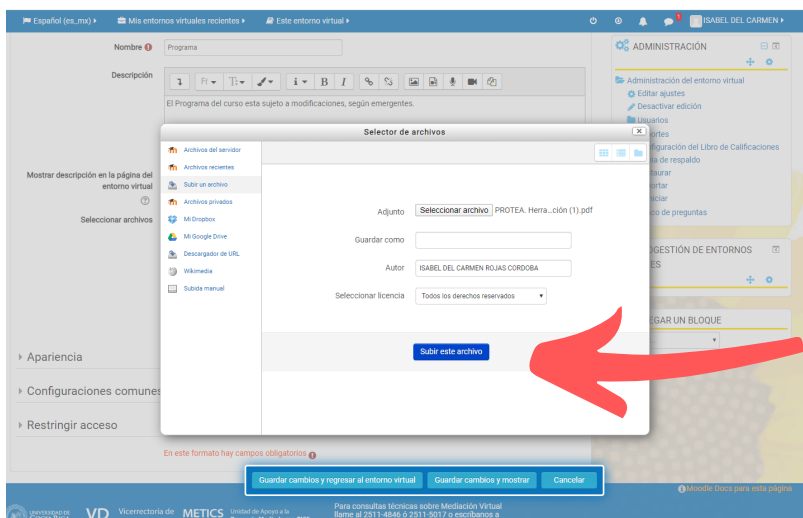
Español (es_mx) ▸ Mis entornos virtuales recientes ▸ Este entorno virtual ▸ 1 ISABEL DEL CARMEN ▸

Nombre Programa

Descripción

El Programa del curso esta sujeto a modificaciones, según emergentes.

Mostrar descripción en la página del entorno virtual

Seleccionar archivos

ADMINISTRACIÓN

Administración del entorno virtual
Editar ajustes
Desactivar edición
Usuarios
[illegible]ortes
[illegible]figuración del Libro de Calificaciones
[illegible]ia de respaldo
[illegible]taurar
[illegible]rtar
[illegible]iciar
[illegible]o de preguntas

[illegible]GESTIÓN DE ENTORNOS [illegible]ES

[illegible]GAR UN BLOQUE

Selector de archivos

Archivos del servidor
Archivos recientes
Subir un archivo
Archivos privados
Mi Dropbox
Mi Google Drive
Descargador de URL
Wikimedia
Subida manual

Adjunto Seleccionar archivo PROTEA. Herra...ción (1).pdf

Guardar como

Autor ISABEL DEL CARMEN ROJAS CORDOBA

Seleccionar licencia Todos los derechos reservados

Subir este archivo

Apariencia

Configuraciones comunes

Restringir acceso

En este formato hay campos obligatorios

Guardar cambios y regresar al entorno virtual | Guardar cambios y mostrar | Cancelar

Moodle Docs para esta página

UNIVERSIDAD DE COSTA RICA VD Vicerrectoría de METICS Unidad de Apoyo a la

Para consultas técnicas sobre Mediación Virtual llame al 2511-4846 ó 2511-5017 o escríbanos a